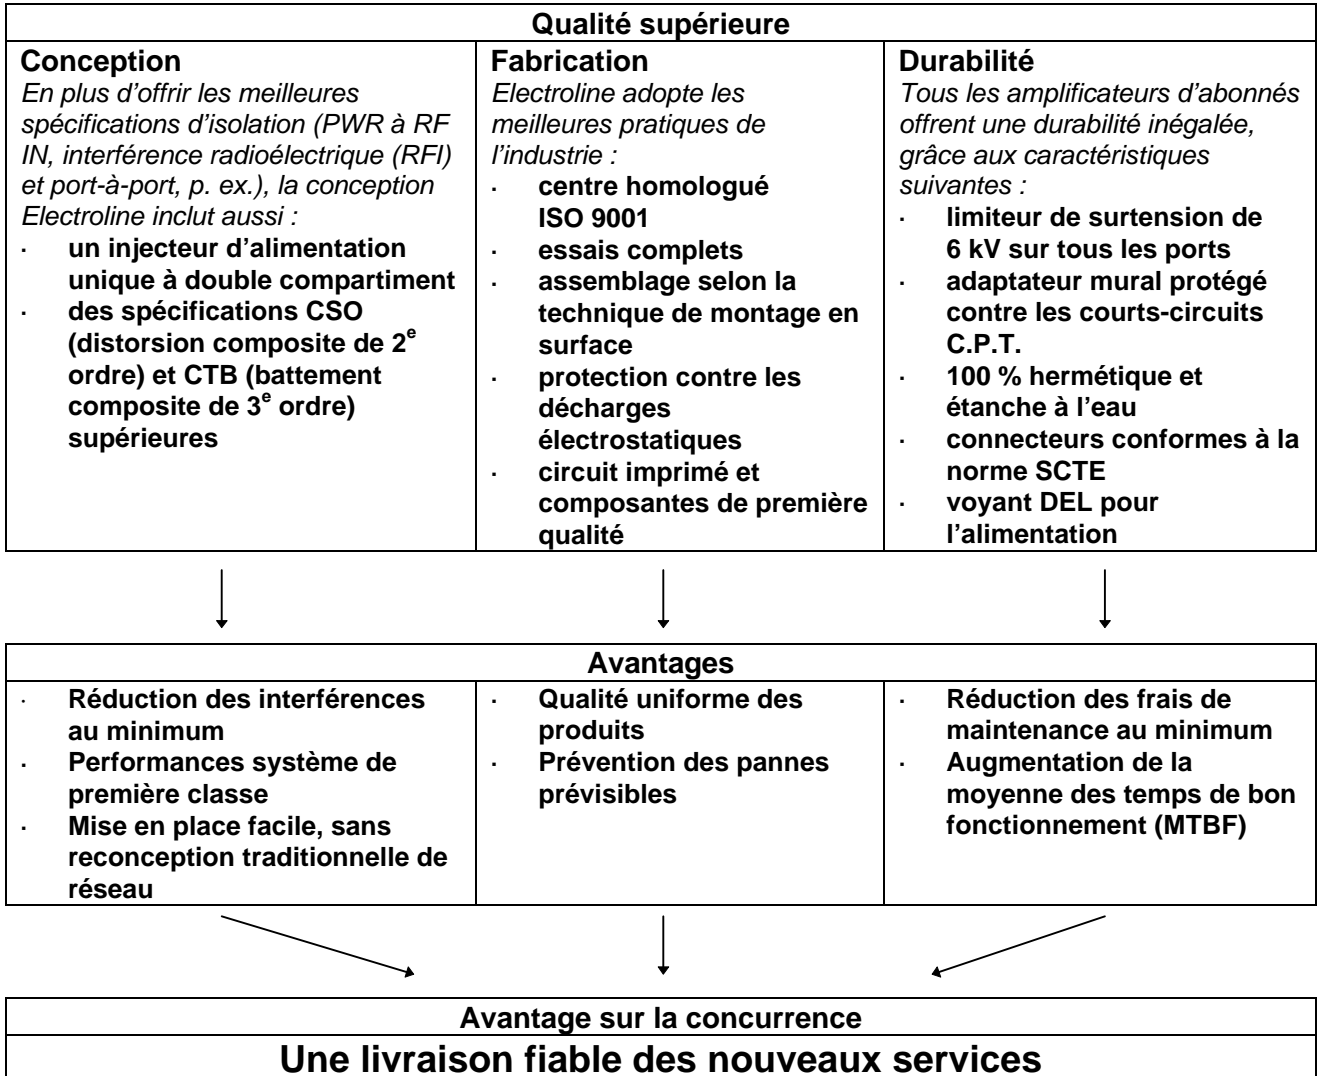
Qualité supérieure

| Conception | Fabrication | Durabilité |
|---|---|---|
| *En plus d'offrir les meilleures spécifications d'isolation (PWR à RF IN, interférence radioélectrique (RFI) et port-à-port, p. ex.), la conception Electroline inclut aussi :* <br> · **un injecteur d'alimentation unique à double compartiment** <br> · **des spécifications CSO (distorsion composite de 2$^e$ ordre) et CTB (battement composite de 3$^e$ ordre) supérieures** | *Electroline adopte les meilleures pratiques de l'industrie :* <br> · **centre homologué ISO 9001** <br> · **essais complets** <br> · **assemblage selon la technique de montage en surface** <br> · **protection contre les décharges électrostatiques** <br> · **circuit imprimé et composantes de première qualité** | *Tous les amplificateurs d'abonnés offrent une durabilité inégalée, grâce aux caractéristiques suivantes :* <br> · **limiteur de surtension de 6 kV sur tous les ports** <br> · **adaptateur mural protégé contre les courts-circuits C.P.T.** <br> · **100 % hermétique et étanche à l'eau** <br> · **connecteurs conformes à la norme SCTE** <br> · **voyant DEL pour l'alimentation** |

Avantages

| | | |
|---|---|---|
| · **Réduction des interférences au minimum** <br> · **Performances système de première classe** <br> · **Mise en place facile, sans reconception traditionnelle de réseau** | · **Qualité uniforme des produits** <br> · **Prévention des pannes prévisibles** | · **Réduction des frais de maintenance au minimum** <br> · **Augmentation de la moyenne des temps de bon fonctionnement (MTBF)** |

Avantage sur la concurrence

Une livraison fiable des nouveaux services